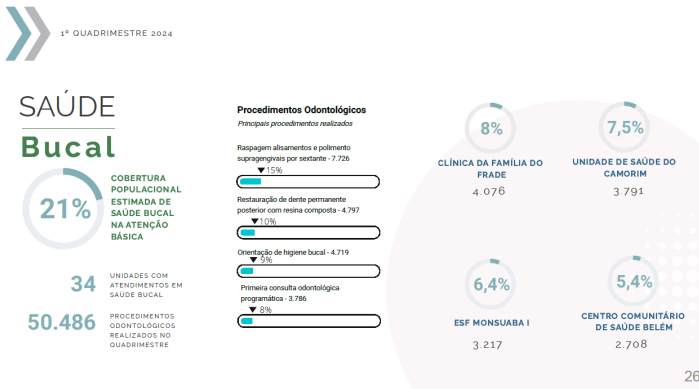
1º QUADRIMESTRE 2024

SAÚDE
Bucal

21%

COBERTURA POPULACIONAL ESTIMADA DE SAÚDE BUCAL NA ATENÇÃO BÁSICA

34 UNIDADES COM ATENDIMENTOS EM SAÚDE BUCAL

50.486 PROCEDIMENTOS ODONTOLÓGICOS REALIZADOS NO QUADRIMESTRE

Procedimentos Odontológicos
Principais procedimentos realizados

Raspagem alisamentos e polimento supragengivais por sextante - 7.726
15%

Restauração de dente permanente posterior com resina composta - 4.797
10%

Orientação de higiene bucal - 4.719
9%

Primeira consulta odontológica programática - 3.786
8%

8%
CLÍNICA DA FAMÍLIA DO FRADE
4.076

7,5%
UNIDADE DE SAÚDE DO CAMORIM
3.791

6,4%
ESF MONSUABA I
3.217

5,4%
CENTRO COMUNITÁRIO DE SAÚDE BELÉM
2.708

26